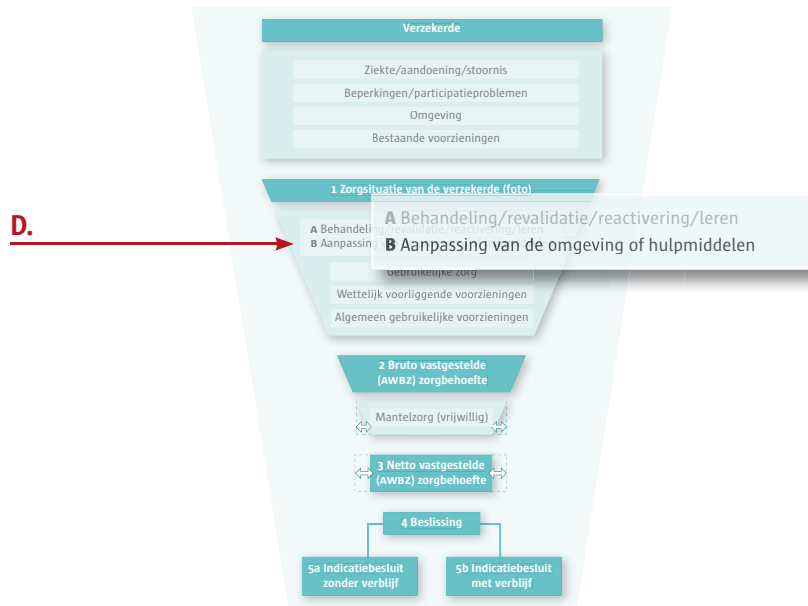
Verzekerde

Ziekte/aandoening/stoornis

Beperkingen/participatieproblemen

Omgeving

Bestaande voorzieningen

1 Zorgsituatie van de verzekerde (foto)

D.

A Behandeling/revalidatie/reactivering/leren
B Aanpassing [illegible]

A Behandeling/revalidatie/reactivering/leren
B Aanpassing van de omgeving of hulpmiddelen

Gebruikelijke zorg

Wettelijk voorliggende voorzieningen

Algemeen gebruikelijke voorzieningen

2 Bruto vastgestelde (AWBZ) zorgbehoefte

Mantelzorg (vrijwillig)

3 Netto vastgestelde (AWBZ) zorgbehoefte

4 Beslissing

5a Indicatiebesluit zonder verblijf

5b Indicatiebesluit met verblijf